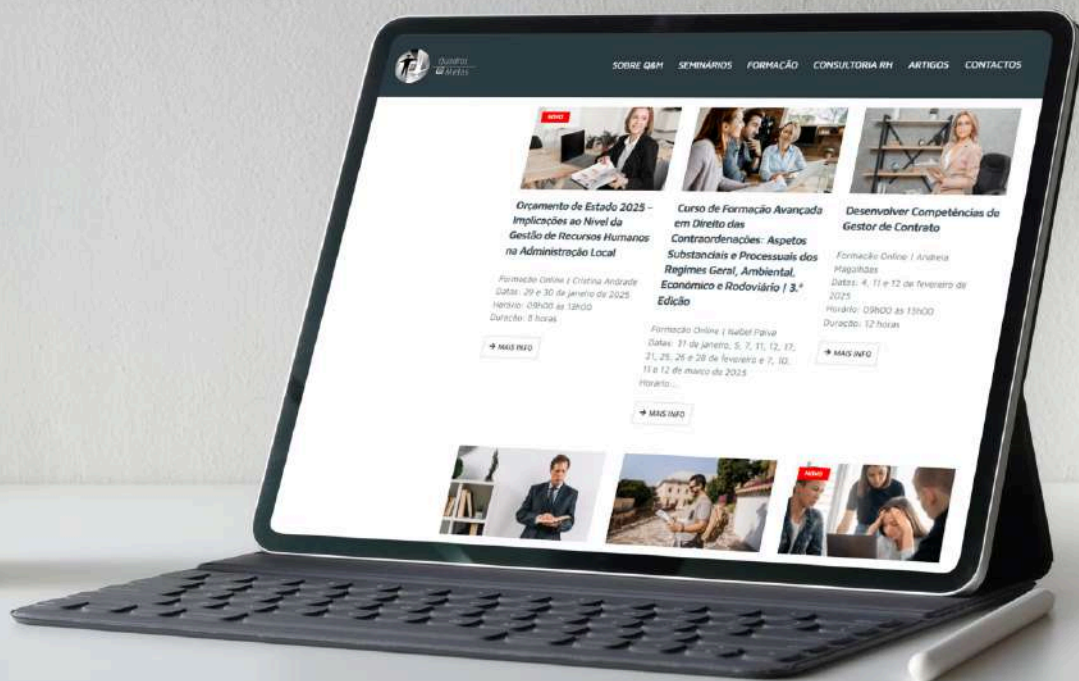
Quadros & Metas

SOBRE Q&M SEMINÁRIOS FORMAÇÃO CONSULTORIA RH ARTIGOS CONTACTOS

NOVO

Orçamento de Estado 2025 – Implicações ao Nível da Gestão de Recursos Humanos na Administração Local

Formação Online | Cristina Andrade
Datas: 29 e 30 de janeiro de 2025
Horário: 09h00 às 13h00
Duração: 8 horas

→ MAIS INFO

Curso de Formação Avançada em Direito das Contraordenações: Aspetos Substanciais e Processuais dos Regimes Geral, Ambiental, Económico e Rodoviário | 3.ª Edição

Formação Online | Isabel Paiva
Datas: 31 de janeiro, 5, 7, 11, 12, 17, 21, 25, 26 e 28 de fevereiro e 7, 10, 11 e 12 de março de 2025
Horário:...

→ MAIS INFO

Desenvolver Competências de Gestor de Contrato

Formação Online | Andreia Magalhães
Datas: 4, 11 e 12 de fevereiro de 2025
Horário: 09h00 às 15h00
Duração: 12 horas

→ MAIS INFO

NOVO